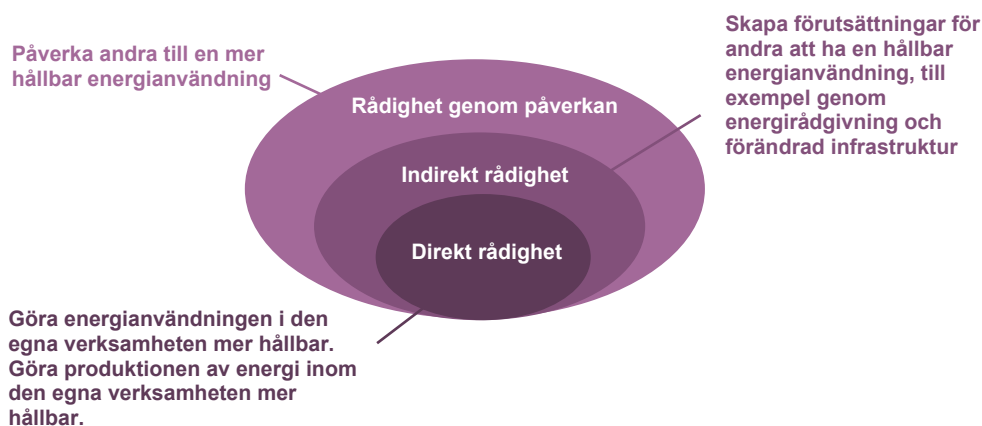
Påverka andra till en mer hållbar energianvändning

Skapa förutsättningar för andra att ha en hållbar energianvändning, till exempel genom energirådgivning och förändrad infrastruktur

Rådighet genom påverkan

Indirekt rådighet

Direkt rådighet

Göra energianvändningen i den egna verksamheten mer hållbar. Göra produktionen av energi inom den egna verksamheten mer hållbar.